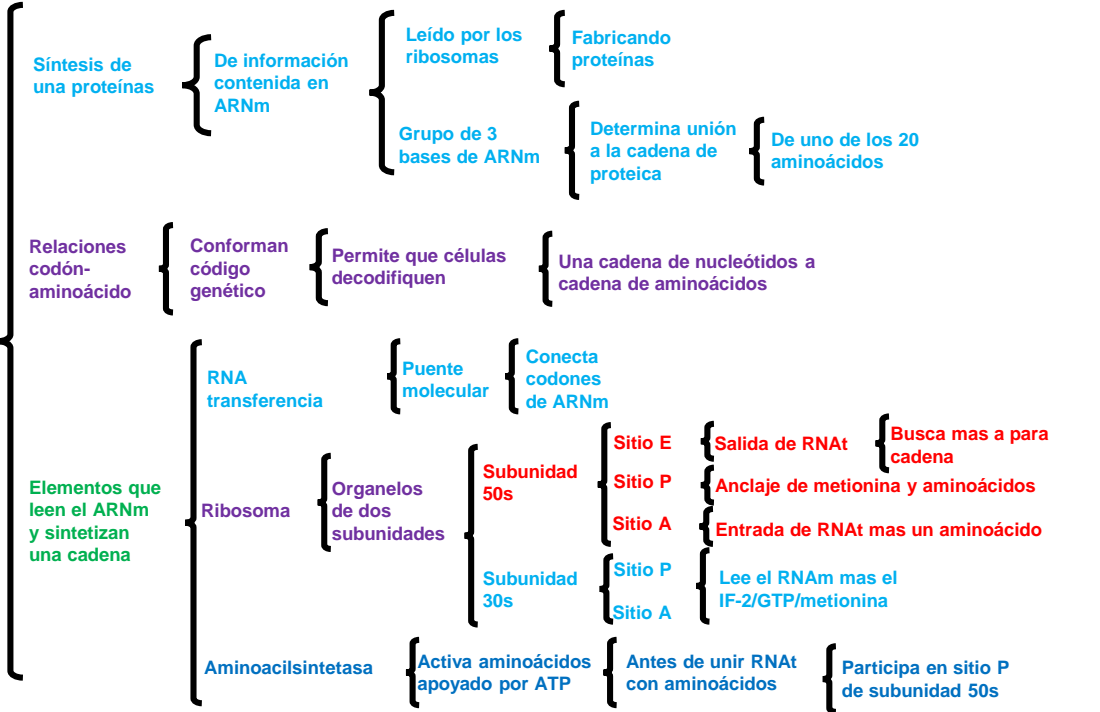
Síntesis de una proteínas

De información contenida en ARNm

Leído por los ribosomas

Fabricando proteínas

Grupo de 3 bases de ARNm

Determina unión a la cadena de proteica

De uno de los 20 aminoácidos

Relaciones codón-aminoácido

Conforman código genético

Permite que células decodifiquen

Una cadena de nucleótidos a cadena de aminoácidos

Elementos que leen el ARNm y sintetizan una cadena

RNA transferencia

Puente molecular

Conecta codones de ARNm

Ribosoma

Organelos de dos subunidades

Subunidad 50s

Sitio E

Salida de RNAt

Busca mas a para cadena

Sitio P

Anclaje de metionina y aminoácidos

Sitio A

Entrada de RNAt mas un aminoácido

Subunidad 30s

Sitio P

Sitio A

Lee el RNAm mas el IF-2/GTP/metionina

Aminoacilsintetasa

Activa aminoácidos apoyado por ATP

Antes de unir RNAt con aminoácidos

Participa en sitio P de subunidad 50s